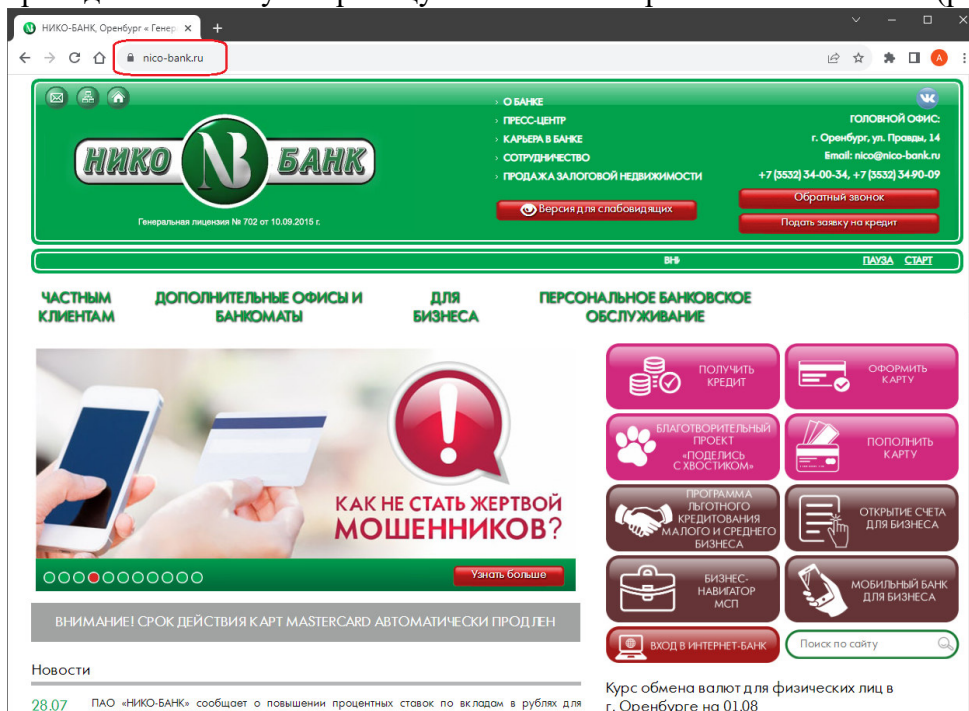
НИКО-БАНК, Оренбург « Генер ×

nico-bank.ru

НИКО N БАНК

Генеральная лицензия № 702 от 10.09.2015 г.

› О БАНКЕ
› ПРЕСС-ЦЕНТР
› КАРЬЕРА В БАНКЕ
› СОТРУДНИЧЕСТВО
› ПРОДАЖА ЗАЛОГОВОЙ НЕДВИЖИМОСТИ

Версия для слабовидящих

ГОЛОВНОЙ ОФИС:
г. Оренбург, ул. Правды, 14
Email: nico@nico-bank.ru
+7 (3532) 34-00-34, +7 (3532) 34-90-09

Обратный звонок
Подать заявку на кредит

ВНЬ

ПАУЗА СТАРТ

ЧАСТНЫМ КЛИЕНТАМ
ДОПОЛНИТЕЛЬНЫЕ ОФИСЫ И БАНКОМАТЫ
ДЛЯ БИЗНЕСА
ПЕРСОНАЛЬНОЕ БАНКОВСКОЕ ОБСЛУЖИВАНИЕ

КАК НЕ СТАТЬ ЖЕРТВОЙ МОШЕННИКОВ?

Узнать больше

ПОЛУЧИТЬ КРЕДИТ
ОФОРМИТЬ КАРТУ
БЛАГОТВОРИТЕЛЬНЫЙ ПРОЕКТ «ПОДЕЛИСЬ С ХВОСТИКОМ»
ПОПОЛНИТЬ КАРТУ
ПРОГРАММА ЛЬГОТНОГО КРЕДИТОВАНИЯ МАЛОГО И СРЕДНЕГО БИЗНЕСА
ОТКРЫТИЕ СЧЕТА ДЛЯ БИЗНЕСА
БИЗНЕС-НАВИГАТОР МСП
МОБИЛЬНЫЙ БАНК ДЛЯ БИЗНЕСА

ВНИМАНИЕ! СРОК ДЕЙСТВИЯ КАРТ MASTERCARD АВТОМАТИЧЕСКИ ПРОДЛЕН

ВХОД В ИНТЕРНЕТ-БАНК

Поиск по сайту

Новости

28.07 ПАО «НИКО-БАНК» сообщает о повышении процентных ставок по вкладам в рублях для

Курс обмена валют для физических лиц в г. Оренбурге на 01.08